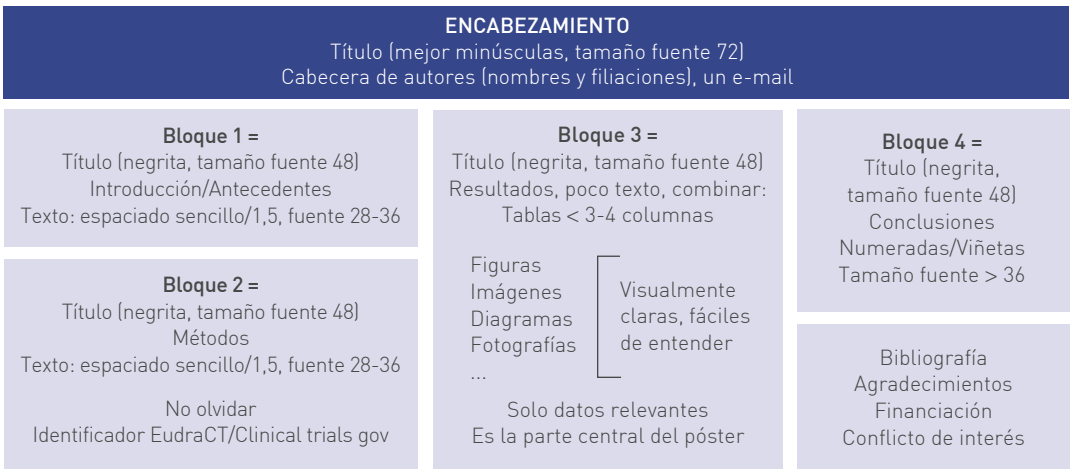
ENCABEZAMIENTO
Título (mejor minúsculas, tamaño fuente 72)
Cabecera de autores (nombres y filiaciones), un e-mail

Bloque 1 =
Título (negrita, tamaño fuente 48)
Introducción/Antecedentes
Texto: espaciado sencillo/1,5, fuente 28-36

Bloque 2 =
Título (negrita, tamaño fuente 48)
Métodos
Texto: espaciado sencillo/1,5, fuente 28-36

No olvidar
Identificador EudraCT/Clinical trials gov

Bloque 3 =
Título (negrita, tamaño fuente 48)
Resultados, poco texto, combinar:
Tablas < 3-4 columnas

Figuras
Imágenes
Diagramas
Fotografías
...

Visualmente claras, fáciles de entender

Solo datos relevantes
Es la parte central del póster

Bloque 4 =
Título (negrita, tamaño fuente 48)
Conclusiones
Numeradas/Viñetas
Tamaño fuente > 36

Bibliografía
Agradecimientos
Financiación
Conflicto de interés